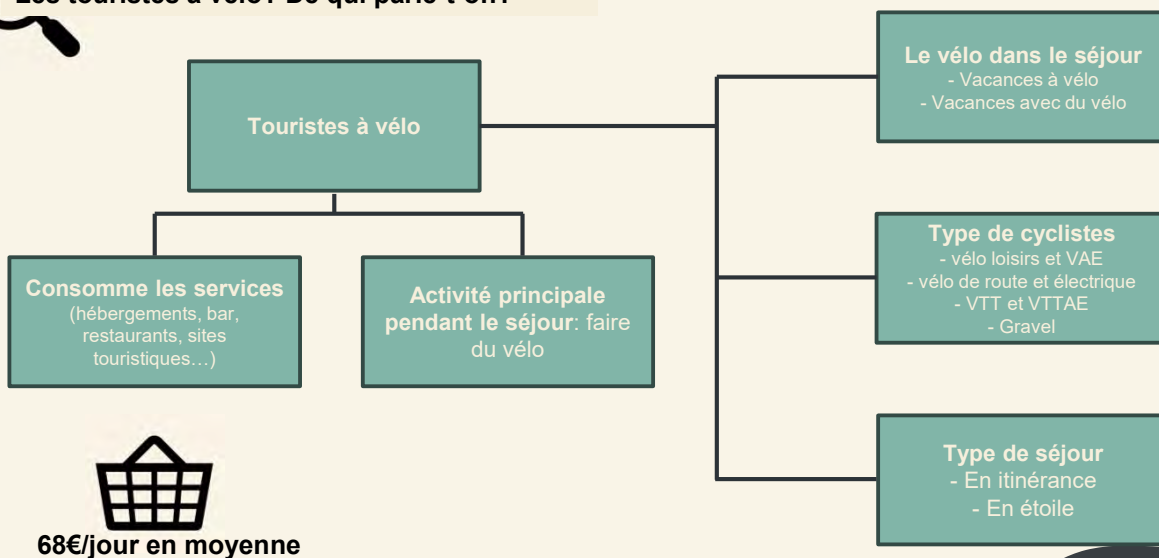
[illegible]

Touristes à vélo

Consomme les services (hébergements, bar, restaurants, sites touristiques…)

Activité principale pendant le séjour: faire du vélo

Le vélo dans le séjour
- Vacances à vélo
- Vacances avec du vélo

Type de cyclistes
- vélo loisirs et VAE
- vélo de route et électrique
- VTT et VTTAE
- Gravel

Type de séjour
- En itinérance
- En étoile

68€/jour en moyenne